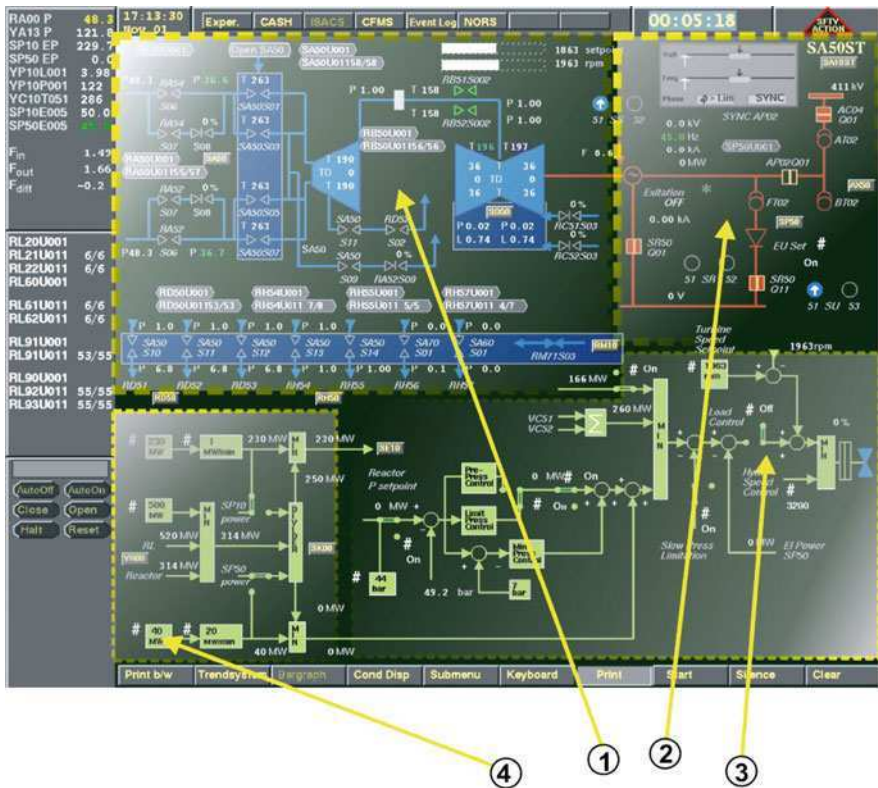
RA00 P 48.3
YA13 P 121.8
SP10 EP 229.7
SP50 EP 0.0
YP10L001 3.98
YP10P001 122
VC10T051 286
SP10E005 50.0
SP50E005

$F_{in}$ 1.49
$F_{out}$ 1.66
$F_{diff}$ -0.2

RL20U001
RL21U011 6/6
RL22U011 6/6
RL60U001

RL61U011 6/6
RL62U011 6/6

RL91U001
RL91U011 53/55

RL90U001
RL92U011 55/55
RL93U011 55/55

AutoOff AutoOn
Close Open
Halt Reset

17:13:30
Exper. CASH ISACS CFMS Event Log NORS
00:05:18
SFTY ACTION

Open SA50
SA50U001
SA50U01158/58
1863 setpoint
1963 rpm
RB51S002
RB52S002
P 1.00
T 158
T 158
P 1.00
P 1.00
T 263
SA50S07
T 263
T 263
T 263
SA50S05
T 263
SA50S03
T 190
TD 0
T 190
RB50U001
RB50U01156/56
T 196 T 197
36 36
0 TD 0
36 T 36
P 0.02 P 0.02
L 0.74 L 0.74
F 6.6
0%
RC51S03
0%
RC52S03
RA54
S06
RA54 0%
S07 S08
RA50U001
RA50U01156/57
RA52 0%
S07 S08
RA52
P48.3 S06 P 36.7
SA50
S11 S02
SA50
RA52S08
SA50
S09
RD50U001
RD50U01153/53
RH54U001
RH54U011 7/8
RH55U001
RH55U011 5/5
RH57U001
RH57U011 4/7
P 1.0 P 1.0 P 1.0 P 1.0 P 1.0 P 1.0 P 0.0 P 0.0
SA50 S10
SA50 S11
SA50 S12
SA50 S13
SA50 S14
SA70 S01
SA60 S01
RM11S03
RM10
P 6.8 P 6.8 P 6.8 P 6.8 P 1.00 P 0.1 P 0.0
RD51 RD52 RD53 RH54 RH55 RH56 RH5

SA50ST
SA50ST
411 kV
AC04 Q01
AT02
0.0 kV
45.0 Hz
0.0 kA
0 MW
SYNC
SYNC AP02
SP50U001
AP02Q01
Exitation OFF
0.00 kA
FT02
BT02
EU Set #
On
SR50 Q01
S1 SR S2
SR50 Q11
0 V
S1 SU S3

Turbine Speed Setpoint
1963rpm
166 MW # On
VCS1
VCS2
260 MW
Load Control
# Off
0%
High Speed Control
3290
# On
Slow Press Limitation
0 MW El Power SP50
Reactor P setpoint
0 MW
# On
Pre-Press Control
0 MW # On
Limit Press Control
# On
Max Press Control
# 44 bar
49.2 bar
bar
230 MW
1 MW/min
230 MW
220 MW
250 MW
500 bar
SP10 power
520 MW
314 MW
RL
Reactor
314 MW
SP50 power
0 MW
# 40 MW
20
40 MW

Print b/w Trendsystem Bargraph Cond Disp Submenu Keyboard Print Start Silence Clear

1
2
3
4